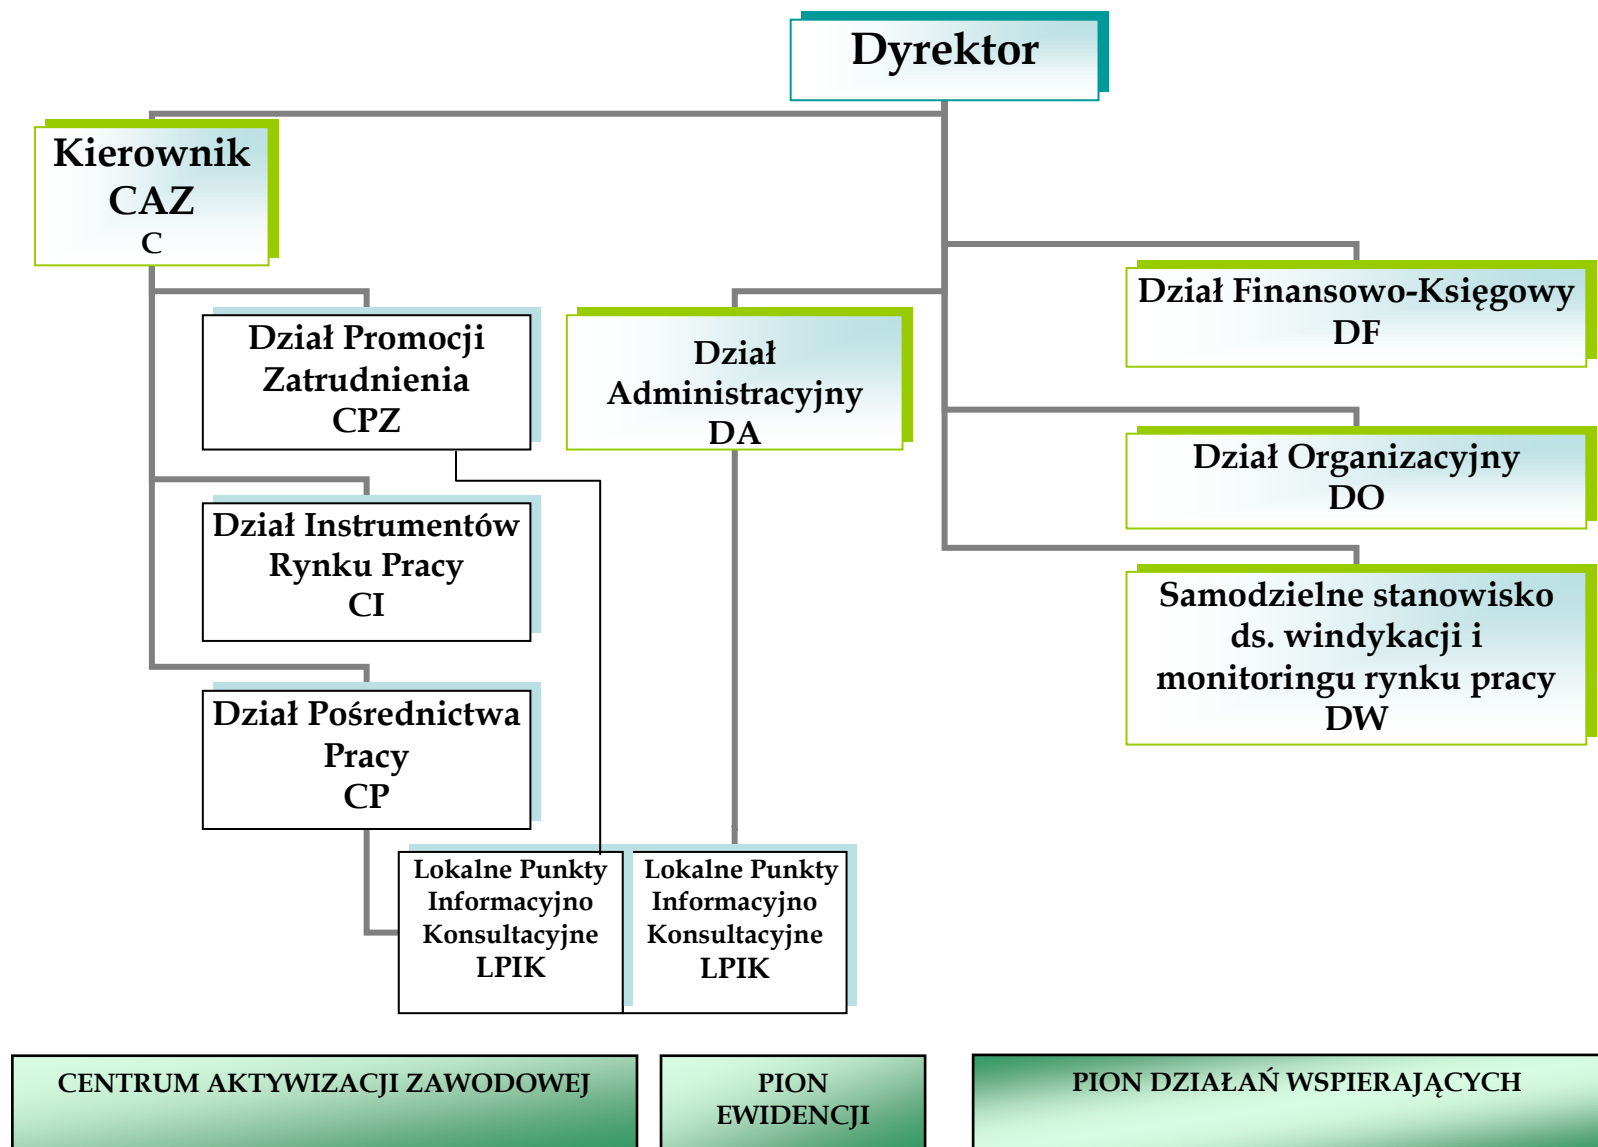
Dyrektor

Kierownik CAZ C

Dział Promocji Zatrudnienia CPZ

Dział Instrumentów Rynku Pracy CI

Dział Pośrednictwa Pracy CP

Dział Administracyjny DA

Dział Finansowo-Księgowy DF

Dział Organizacyjny DO

Samodzielne stanowisko ds. windykacji i monitoringu rynku pracy DW

Lokalne Punkty Informacyjno Konsultacyjne LPIK

Lokalne Punkty Informacyjno Konsultacyjne LPIK

CENTRUM AKTYWIZACJI ZAWODOWEJ

PION EWIDENCJI

PION DZIAŁAŃ WSPIERAJĄCYCH